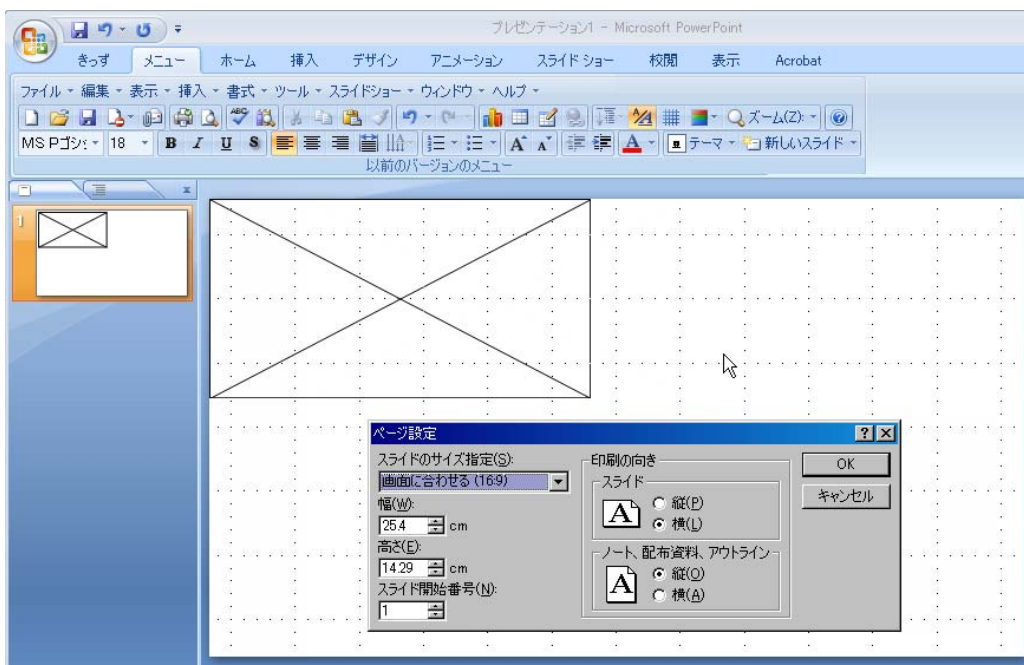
プレゼンテーション1 - Microsoft PowerPoint

きっず　メニュー　ホーム　挿入　デザイン　アニメーション　スライド ショー　校閲　表示　Acrobat

ファイル・編集・表示・挿入・書式・ツール・スライドショー・ウィンドウ・ヘルプ・

ズーム(Z):

MS Pゴシ　18　B　I　U　S　A　テーマ・新しいスライド・

以前のバージョンのメニュー

1

ページ設定

スライドのサイズ指定(S):
画面に合わせる (16:9)
幅(W):
25.4 cm
高さ(E):
14.29 cm
スライド開始番号(N):
1

印刷の向き
スライド
A
縦(P)
横(L)
ノート、配布資料、アウトライン
A
縦(O)
横(A)

OK
キャンセル